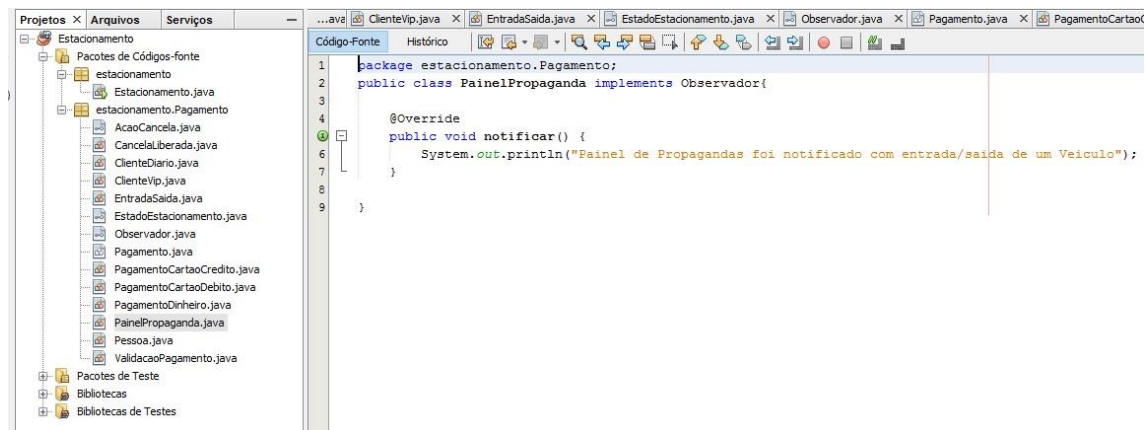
Projetos × Arquivos Serviços

Estacionamento
Pacotes de Códigos-fonte
estacionamento
Estacionamento.java
estacionamento.Pagamento
AcaoCancela.java
CancelaLiberada.java
ClienteDiario.java
ClienteVip.java
EntradaSaida.java
EstadoEstacionamento.java
Observador.java
Pagamento.java
PagamentoCartaoCredito.java
PagamentoCartaoDebito.java
PagamentoDinheiro.java
PainelPropaganda.java
Pessoa.java
ValidacaoPagamento.java
Pacotes de Teste
Bibliotecas
Bibliotecas de Testes

...ava ClienteVip.java × EntradaSaida.java × EstadoEstacionamento.java × Observador.java × Pagamento.java × PagamentoCartaoC

Código-Fonte Histórico

1 package estacionamento.Pagamento;
2 public class PainelPropaganda implements Observador{
3
4 @Override
5 public void notificar() {
6 System.out.println("Painel de Propagandas foi notificado com entrada/saida de um Veiculo");
7 }
8
9 }